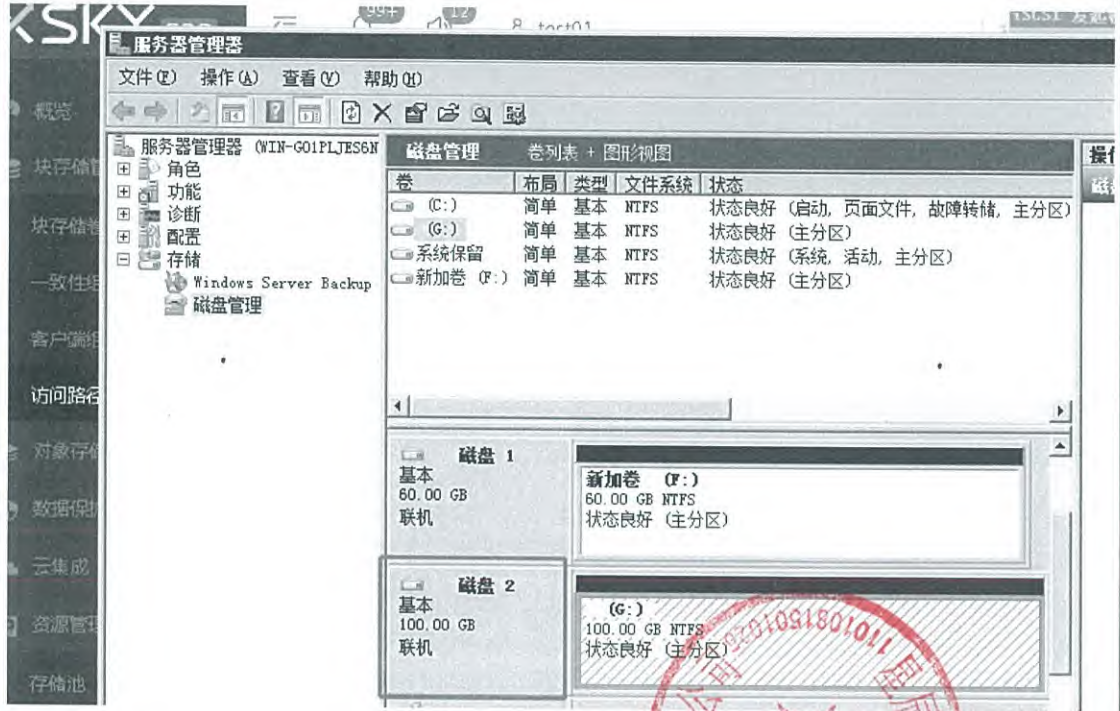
XSKY

8 test01

服务器管理器

文件(F) 操作(A) 查看(V) 帮助(H)

概览
块存储
块存储卷
一致性组
客户端组
访问路径
对象存储
数据保护
云集成
资源管理
存储池

服务器管理器 (WIN-GO1PLJES6N
角色
功能
诊断
配置
存储
Windows Server Backup
磁盘管理

磁盘管理 卷列表 + 图形视图

操作

| 卷 | 布局 | 类型 | 文件系统 | 状态 |
|---|---|---|---|---|
| (C:) | 简单 | 基本 | NTFS | 状态良好 (启动, 页面文件, 故障转储, 主分区) |
| (G:) | 简单 | 基本 | NTFS | 状态良好 (主分区) |
| 系统保留 | 简单 | 基本 | NTFS | 状态良好 (系统, 活动, 主分区) |
| 新加卷 (F:) | 简单 | 基本 | NTFS | 状态良好 (主分区) |

磁盘 1
基本
60.00 GB
联机

新加卷 (F:)
60.00 GB NTFS
状态良好 (主分区)

磁盘 2
基本
100.00 GB
联机

(G:)
100.00 GB NTFS
状态良好 (主分区)

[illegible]